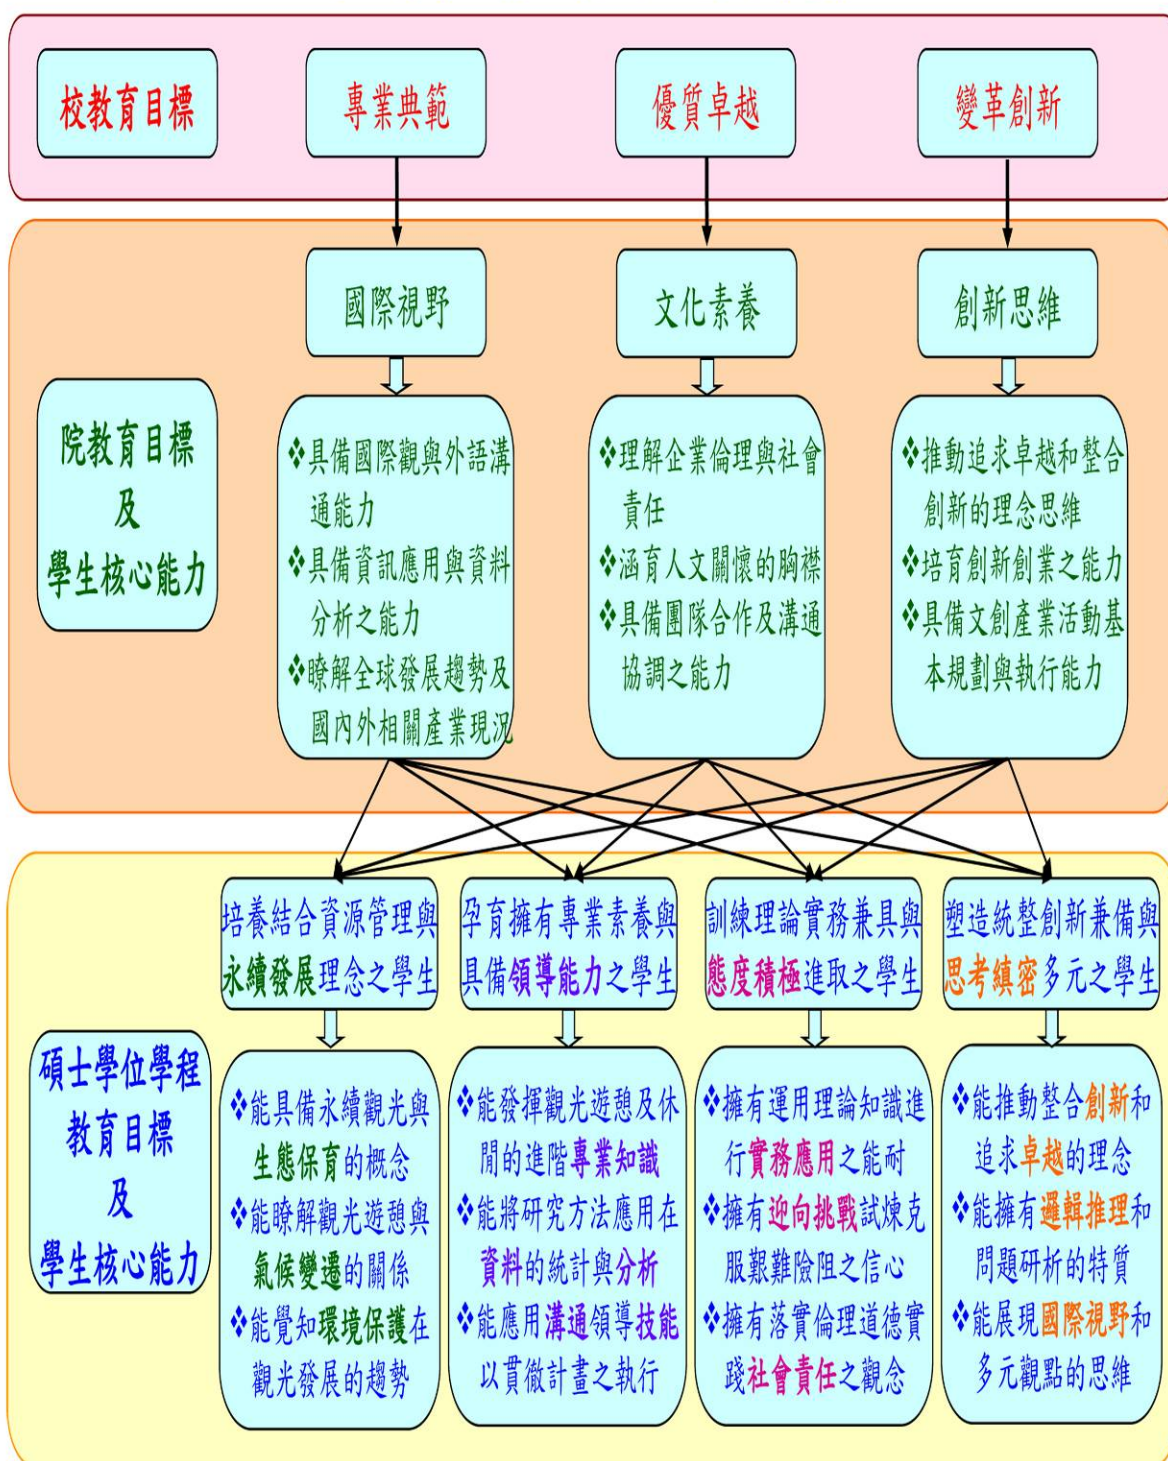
校教育目標

專業典範

優質卓越

變革創新

國際視野

文化素養

創新思維

院教育目標
及
學生核心能力

❖具備國際觀與外語溝通能力
❖具備資訊應用與資料分析之能力
❖瞭解全球發展趨勢及國內外相關產業現況

❖理解企業倫理與社會責任
❖涵育人文關懷的胸襟
❖具備團隊合作及溝通協調之能力

❖推動追求卓越和整合創新的理念思維
❖培育創新創業之能力
❖具備文創產業活動基本規劃與執行能力

培養結合資源管理與永續發展理念之學生

孕育擁有專業素養與具備領導能力之學生

訓練理論實務兼具與態度積極進取之學生

塑造統整創新兼備與思考縝密多元之學生

碩士學位學程
教育目標
及
學生核心能力

❖能具備永續觀光與生態保育的概念
❖能瞭解觀光遊憩與氣候變遷的關係
❖能覺知環境保護在觀光發展的趨勢

❖能發揮觀光遊憩及休閒的進階專業知識
❖能將研究方法應用在資料的統計與分析
❖能應用溝通領導技能以貫徹計畫之執行

❖擁有運用理論知識進行實務應用之能耐
❖擁有迎向挑戰試煉克服艱難險阻之信心
❖擁有落實倫理道德實踐社會責任之觀念

❖能推動整合創新和追求卓越的理念
❖能擁有邏輯推理和問題研析的特質
❖能展現國際視野和多元觀點的思維